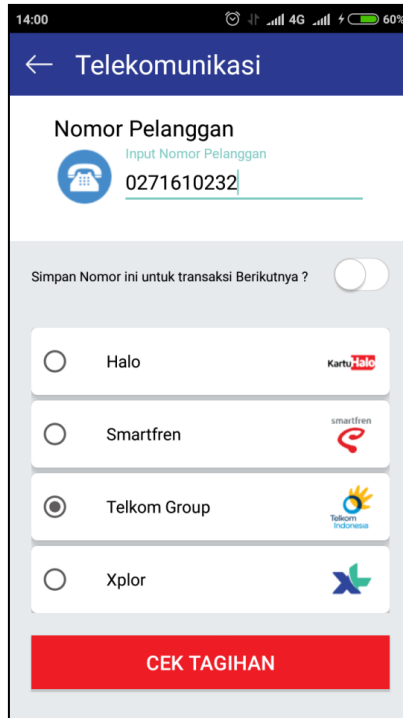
14:00 4G 60%

← Telekomunikasi

Nomor Pelanggan
Input Nomor Pelanggan
0271610232

Simpan Nomor ini untuk transaksi Berikutnya ?

Halo Kartu Halo

Smartfren smartfren

Telkom Group Telkom Indonesia

Xplor

CEK TAGIHAN